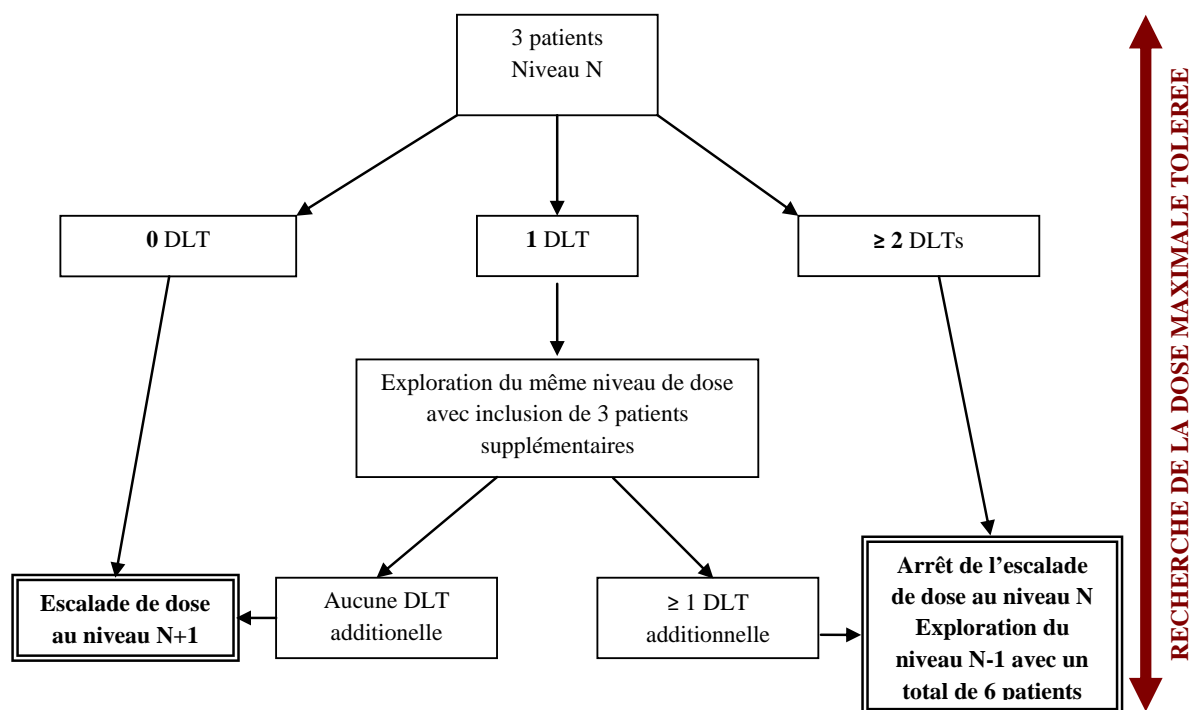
3 patients
Niveau N

0 DLT

1 DLT

≥ 2 DLTs

Exploration du même niveau de dose avec inclusion de 3 patients supplémentaires

Escalade de dose au niveau N+1

Aucune DLT additionelle

≥ 1 DLT additionnelle

Arrêt de l'escalade de dose au niveau N Exploration du niveau N-1 avec un total de 6 patients

RECHERCHE DE LA DOSE MAXIMALE TOLEREE